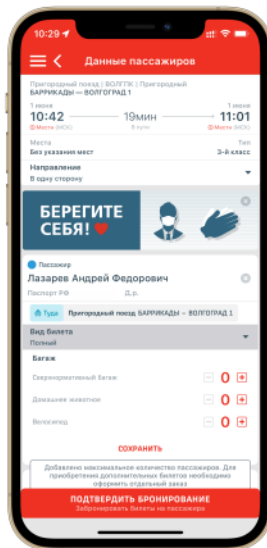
10:29

Данные пассажиров

Пригородный поезд / ВОЛГПК | Пригородный
БАРРИКАДЫ — ВОЛГОГРАД 1

1 июня
10:42
Местн (МСК)

19мин
В пути

1 июня
11:01
Местн (МСК)

Места
Без указания мест

Тип
3-й класс

Направление
В одну сторону

БЕРЕГИТЕ СЕБЯ!

Пассажир
Лазарев Андрей Федорович
Паспорт РФ
Д.р.

Тула
Пригородный поезд БАРРИКАДЫ — ВОЛГОГРАД 1

Вид билета
Полный

Багаж

Сверхнормативный багаж
0

Домашнее животное
0

Велосипед
0

СОХРАНИТЬ

Добавлено максимальное количество пассажиров. Для приобретения дополнительных билетов необходимо оформить отдельный заказ

ПОДТВЕРДИТЬ БРОНИРОВАНИЕ
Забронировать билеты на пассажиров